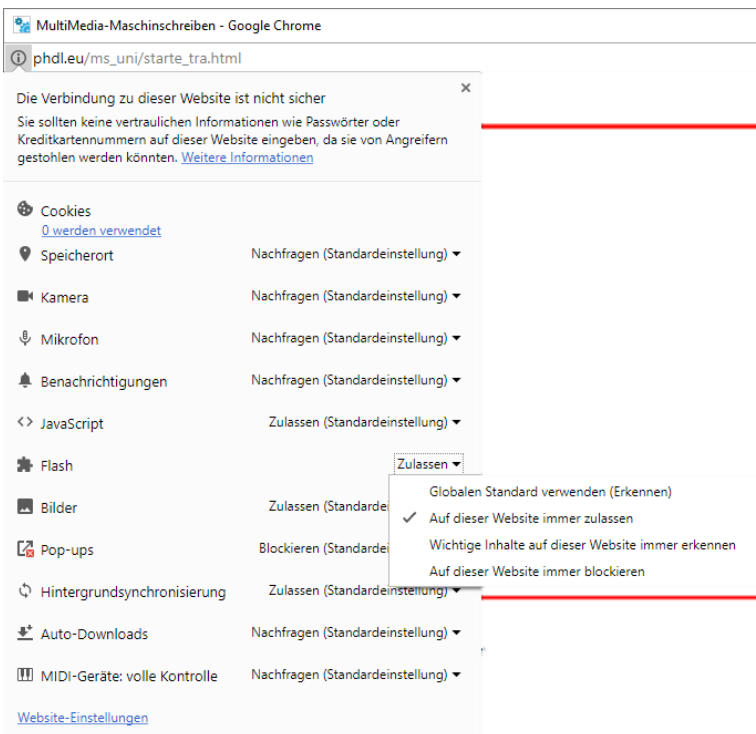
MultiMedia-Maschinschreiben - Google Chrome

phdl.eu/ms_uni/starte_tra.html

Die Verbindung zu dieser Website ist nicht sicher

×

Sie sollten keine vertraulichen Informationen wie Passwörter oder Kreditkartennummern auf dieser Website eingeben, da sie von Angreifern gestohlen werden könnten. Weitere Informationen

Cookies
0 werden verwendet

Speicherort Nachfragen (Standardeinstellung)

Kamera Nachfragen (Standardeinstellung)

Mikrofon Nachfragen (Standardeinstellung)

Benachrichtigungen Nachfragen (Standardeinstellung)

JavaScript Zulassen (Standardeinstellung)

Flash Zulassen

Globalen Standard verwenden (Erkennen)
Auf dieser Website immer zulassen
Wichtige Inhalte auf dieser Website immer erkennen
Auf dieser Website immer blockieren

Bilder Zulassen (Standardei

Pop-ups Blockieren (Standardei

Hintergrundsynchronisierung Zulassen (Standardeinstellung)

Auto-Downloads Nachfragen (Standardeinstellung)

MIDI-Geräte: volle Kontrolle Nachfragen (Standardeinstellung)

Website-Einstellungen